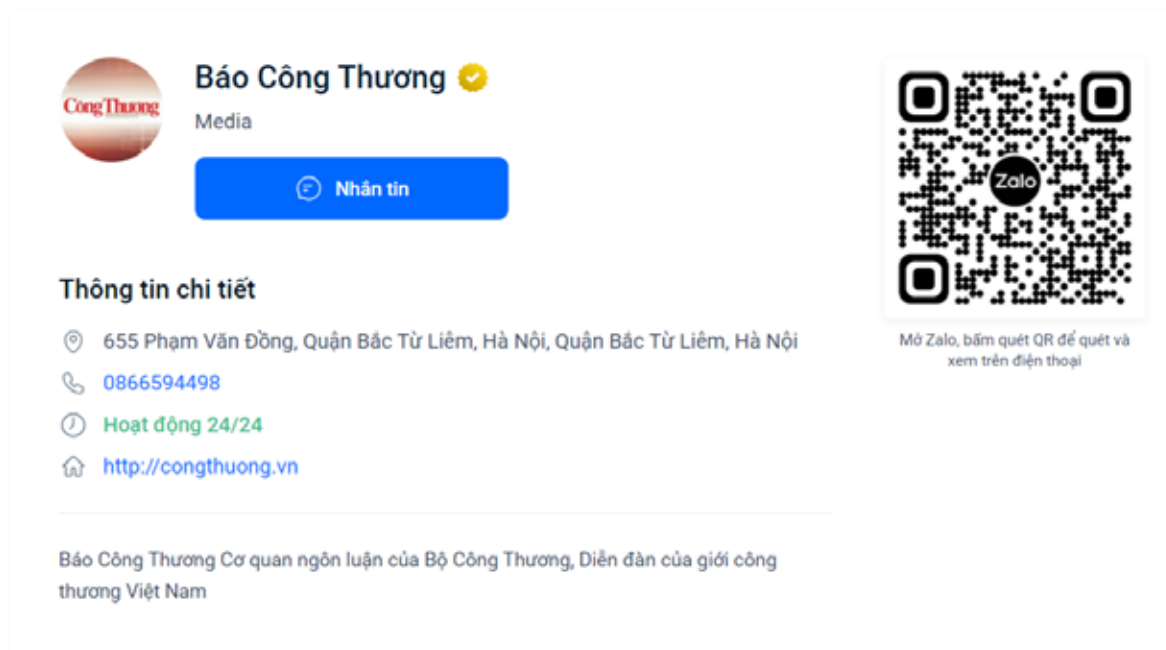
CongThuong

Báo Công Thương

Media

Nhắn tin

Thông tin chi tiết

655 Phạm Văn Đồng, Quận Bắc Từ Liêm, Hà Nội, Quận Bắc Từ Liêm, Hà Nội

0866594498

Hoạt động 24/24

http://congthuong.vn

Báo Công Thương Cơ quan ngôn luận của Bộ Công Thương, Diễn đàn của giới công thương Việt Nam

Zalo

Mở Zalo, bấm quét QR để quét và xem trên điện thoại